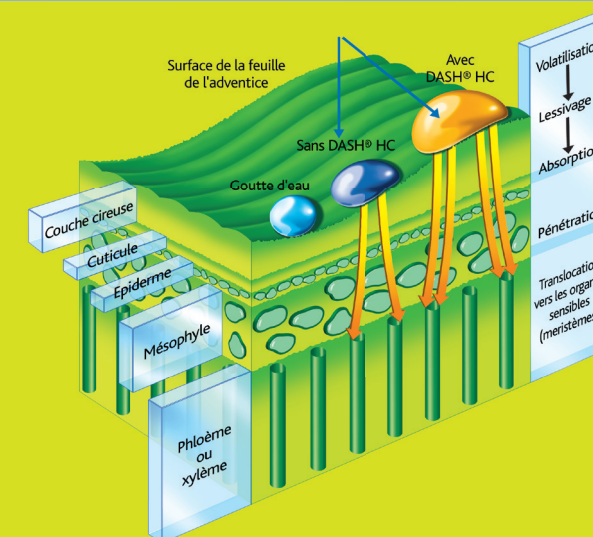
Surface de la feuille de l'adventice

Avec DASH® HC

Sans DASH® HC

Goutte d'eau

Couche cireuse

Cuticule

Epiderme

Mésophyle

Phloème ou xylème

Volatilisation

Lessivage

Absorption

Pénétration

Translocation vers les organes sensibles (meristèmes